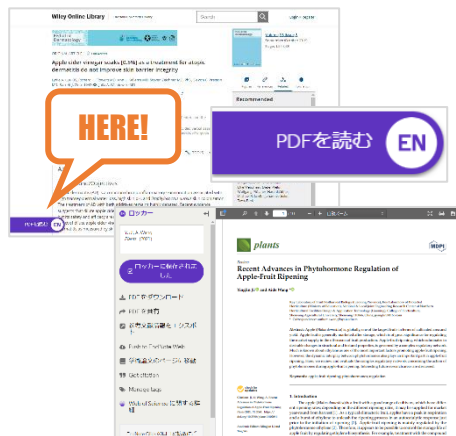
Wiley Online Library

Search

Apple cider vinegar soaks [0.5%] as a treatment for atopic dermatitis do not improve skin barrier integrity

Recommended

HERE!

PDFを読む EN

PDFを読む EN

ロッカー

ロッカーに保存されました

PDFをダウンロード

PDFを共有

参考文献を読む

Find on The Wiley Web

Get citation

Manage tags

Web of Science

plants

MDPI

Review

Recent Advances in Phytohormone Regulation of Apple-Fruit Ripening

1. Introduction